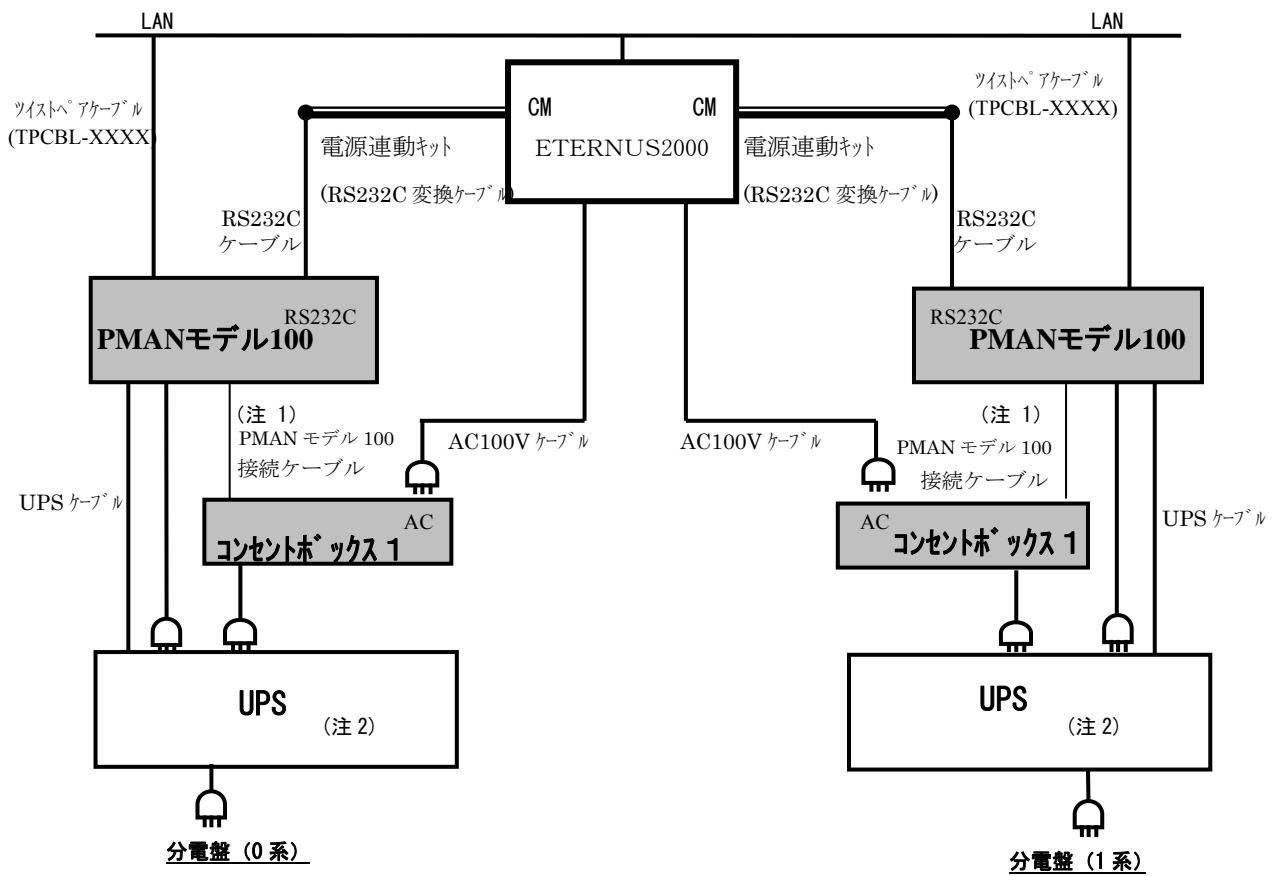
LAN

LAN

ﾂｲｽﾄﾍﾟｱｹｰﾌﾞﾙ
(TPCBL-XXXX)

CM

CM

ETERNUS2000

ﾂｲｽﾄﾍﾟｱｹｰﾌﾞﾙ
(TPCBL-XXXX)

電源連動ｷｯﾄ
(RS232C 変換ｹｰﾌﾞﾙ)

電源連動ｷｯﾄ
(RS232C 変換ｹｰﾌﾞﾙ)

RS232C
ケーブル

RS232C
ケーブル

RS232C
PMANモデル100

RS232C
PMANモデル100

（注 1）
PMAN モデル 100
接続ケーブル

AC100V ｹｰﾌﾞﾙ

AC100V ｹｰﾌﾞﾙ

（注 1）
PMAN モデル 100
接続ケーブル

UPS ｹｰﾌﾞﾙ

AC
コンセントボックス 1

AC
コンセントボックス 1

UPS ｹｰﾌﾞﾙ

UPS
（注 2）

UPS
（注 2）

分電盤（0 系）

分電盤（1 系）